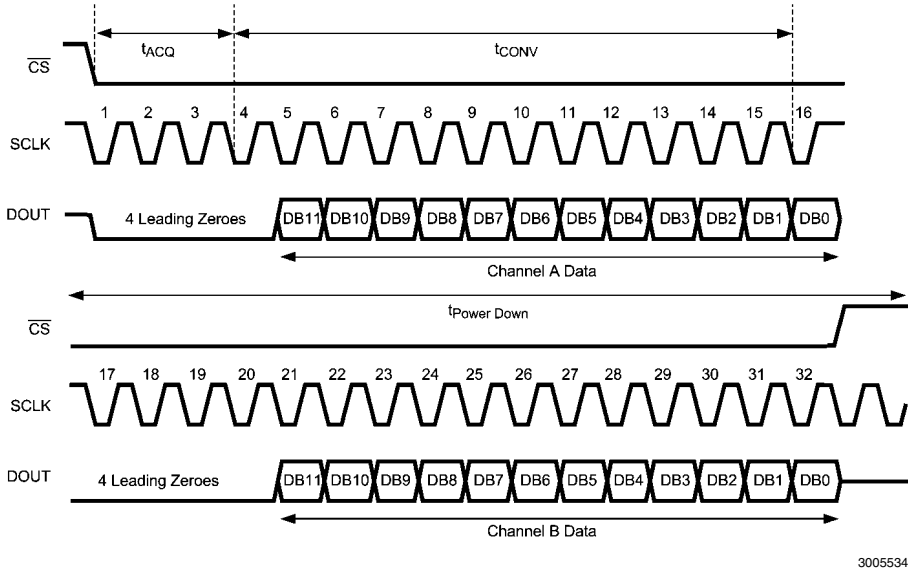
$t_{ACQ}$

$t_{CONV}$

$\overline{CS}$

1 2 3 4 5 6 7 8 9 10 11 12 13 14 15 16

SCLK

DOUT

4 Leading Zeroes

DB11 DB10 DB9 DB8 DB7 DB6 DB5 DB4 DB3 DB2 DB1 DB0

Channel A Data

$t_{Power\ Down}$

$\overline{CS}$

17 18 19 20 21 22 23 24 25 26 27 28 29 30 31 32

SCLK

DOUT

4 Leading Zeroes

DB11 DB10 DB9 DB8 DB7 DB6 DB5 DB4 DB3 DB2 DB1 DB0

Channel B Data

3005534